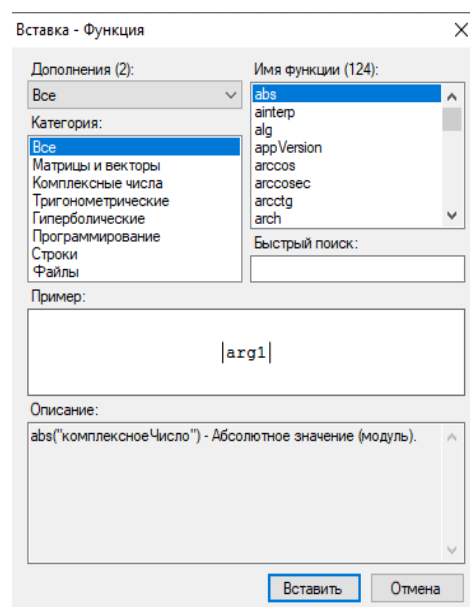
Вставка - Функция

Дополнения (2):
Все

Категория:
Все
Матрицы и векторы
Комплексные числа
Тригонометрические
Гиперболические
Программирование
Строки
Файлы

Имя функции (124):
abs
ainterp
alg
appVersion
arccos
arccosec
arcctg
arch

Быстрый поиск:

Пример:
|arg1|

Описание:
abs("комплексноеЧисло") - Абсолютное значение (модуль).

Вставить
Отмена